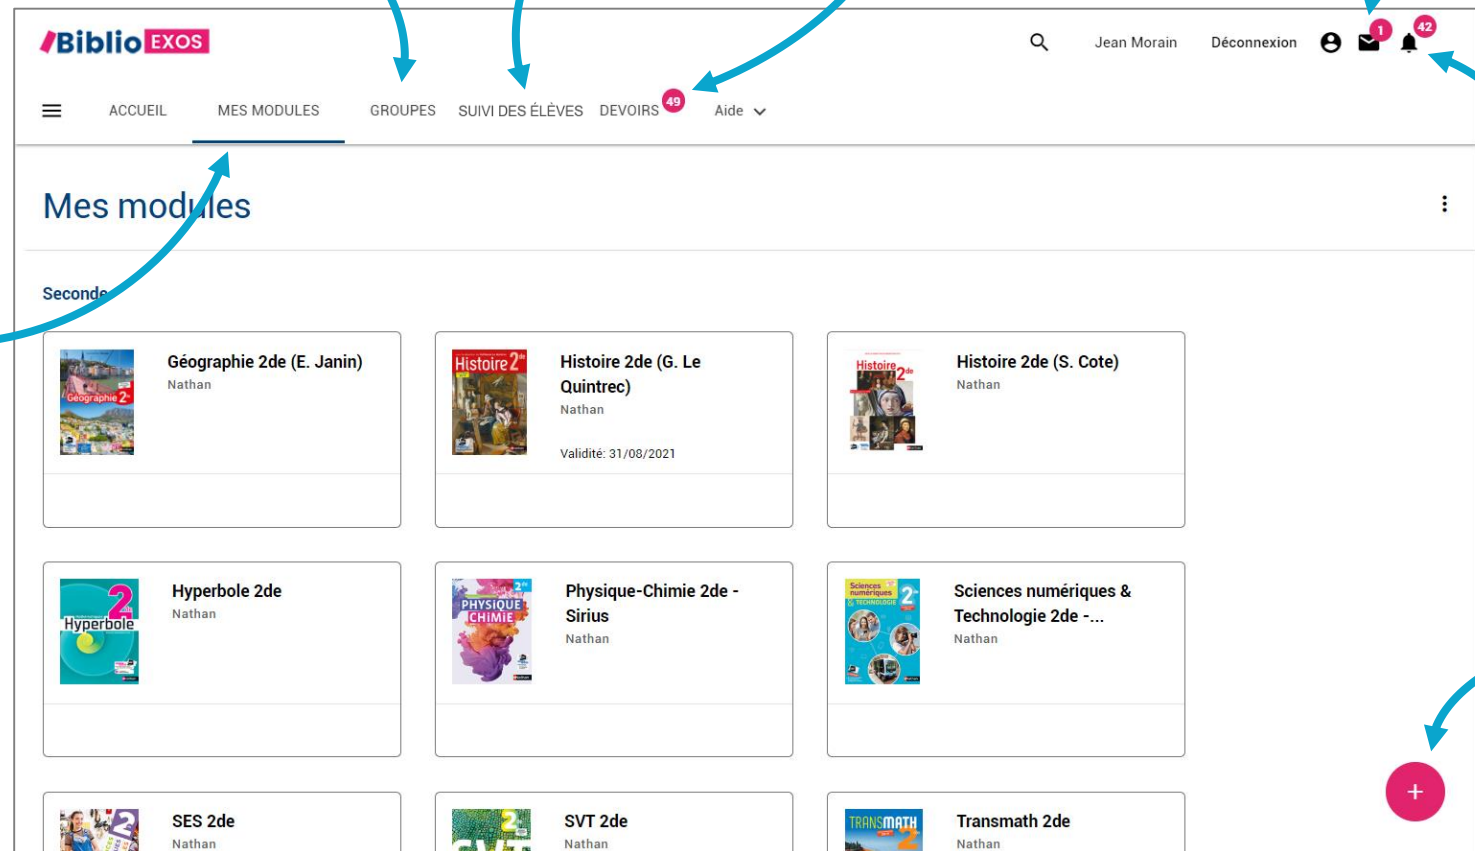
Biblio EXOS

Jean Morain Déconnexion 1 42

ACCUEIL MES MODULES GROUPES SUIVI DES ÉLÈVES DEVOIRS 49 Aide

Mes modules

Seconde

Géographie 2de (E. Janin)
Nathan

Histoire 2de (G. Le Quintrec)
Nathan
Validité: 31/08/2021

Histoire 2de (S. Cote)
Nathan

Hyperbole 2de
Nathan

Physique-Chimie 2de - Sirius
Nathan

Sciences numériques & Technologie 2de -...
Nathan

SES 2de
Nathan

SVT 2de
Nathan

Transmath 2de
Nathan

+